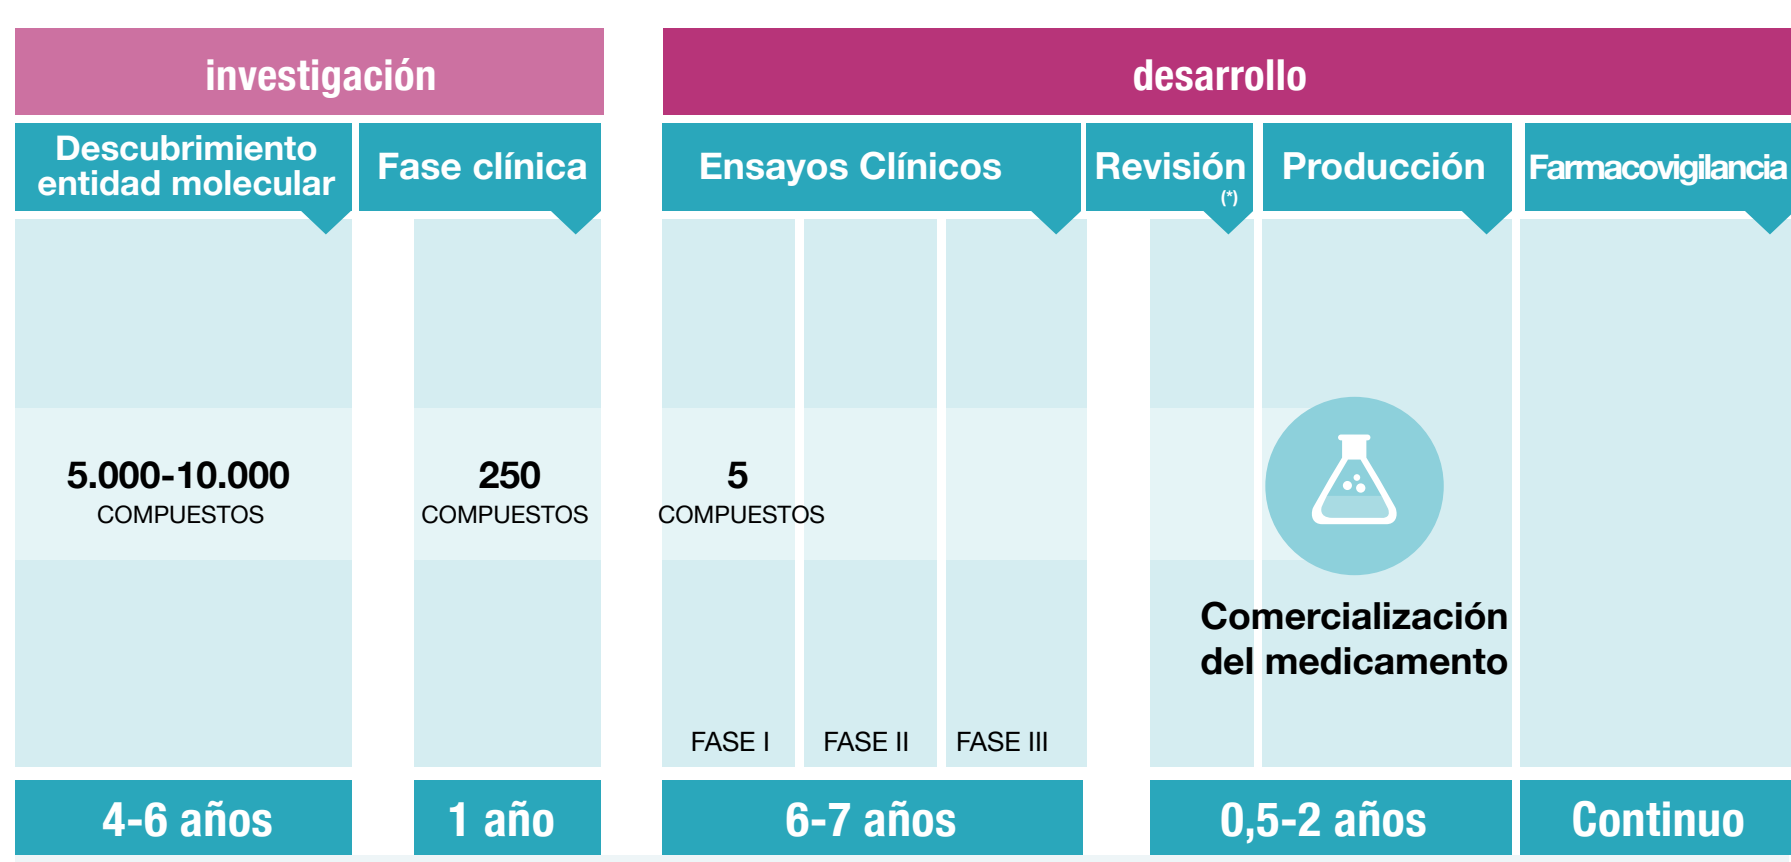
investigación

desarrollo

Descubrimiento entidad molecular

Fase clínica

Ensayos Clínicos

Revisión (*)

Producción

Farmacovigilancia

5.000-10.000
COMPUESTOS

250
COMPUESTOS

5
COMPUESTOS

Comercialización del medicamento

FASE I

FASE II

FASE III

4-6 años

1 año

6-7 años

0,5-2 años

Continuo